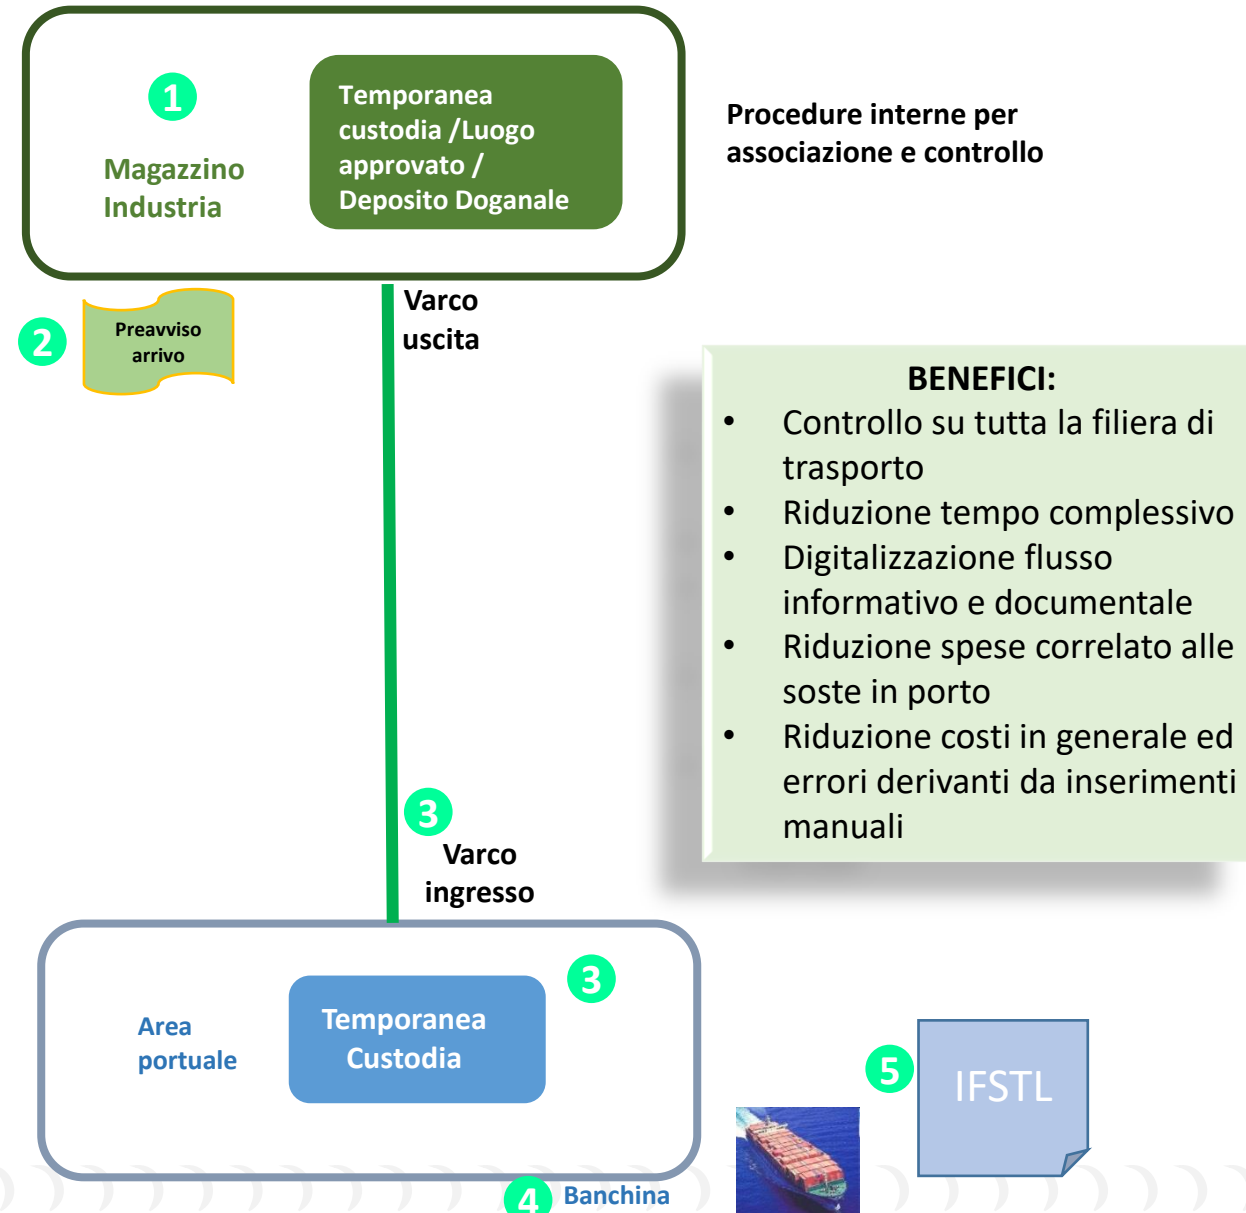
1

Magazzino Industria

Temporanea custodia /Luogo approvato / Deposito Doganale

Procedure interne per associazione e controllo

2

Preavviso arrivo

Varco uscita

BENEFICI:
• Controllo su tutta la filiera di trasporto
• Riduzione tempo complessivo
• Digitalizzazione flusso informativo e documentale
• Riduzione spese correlato alle soste in porto
• Riduzione costi in generale ed errori derivanti da inserimenti manuali

3

Varco ingresso

3

Area portuale

Temporanea Custodia

5

IFSTL

4

Banchina